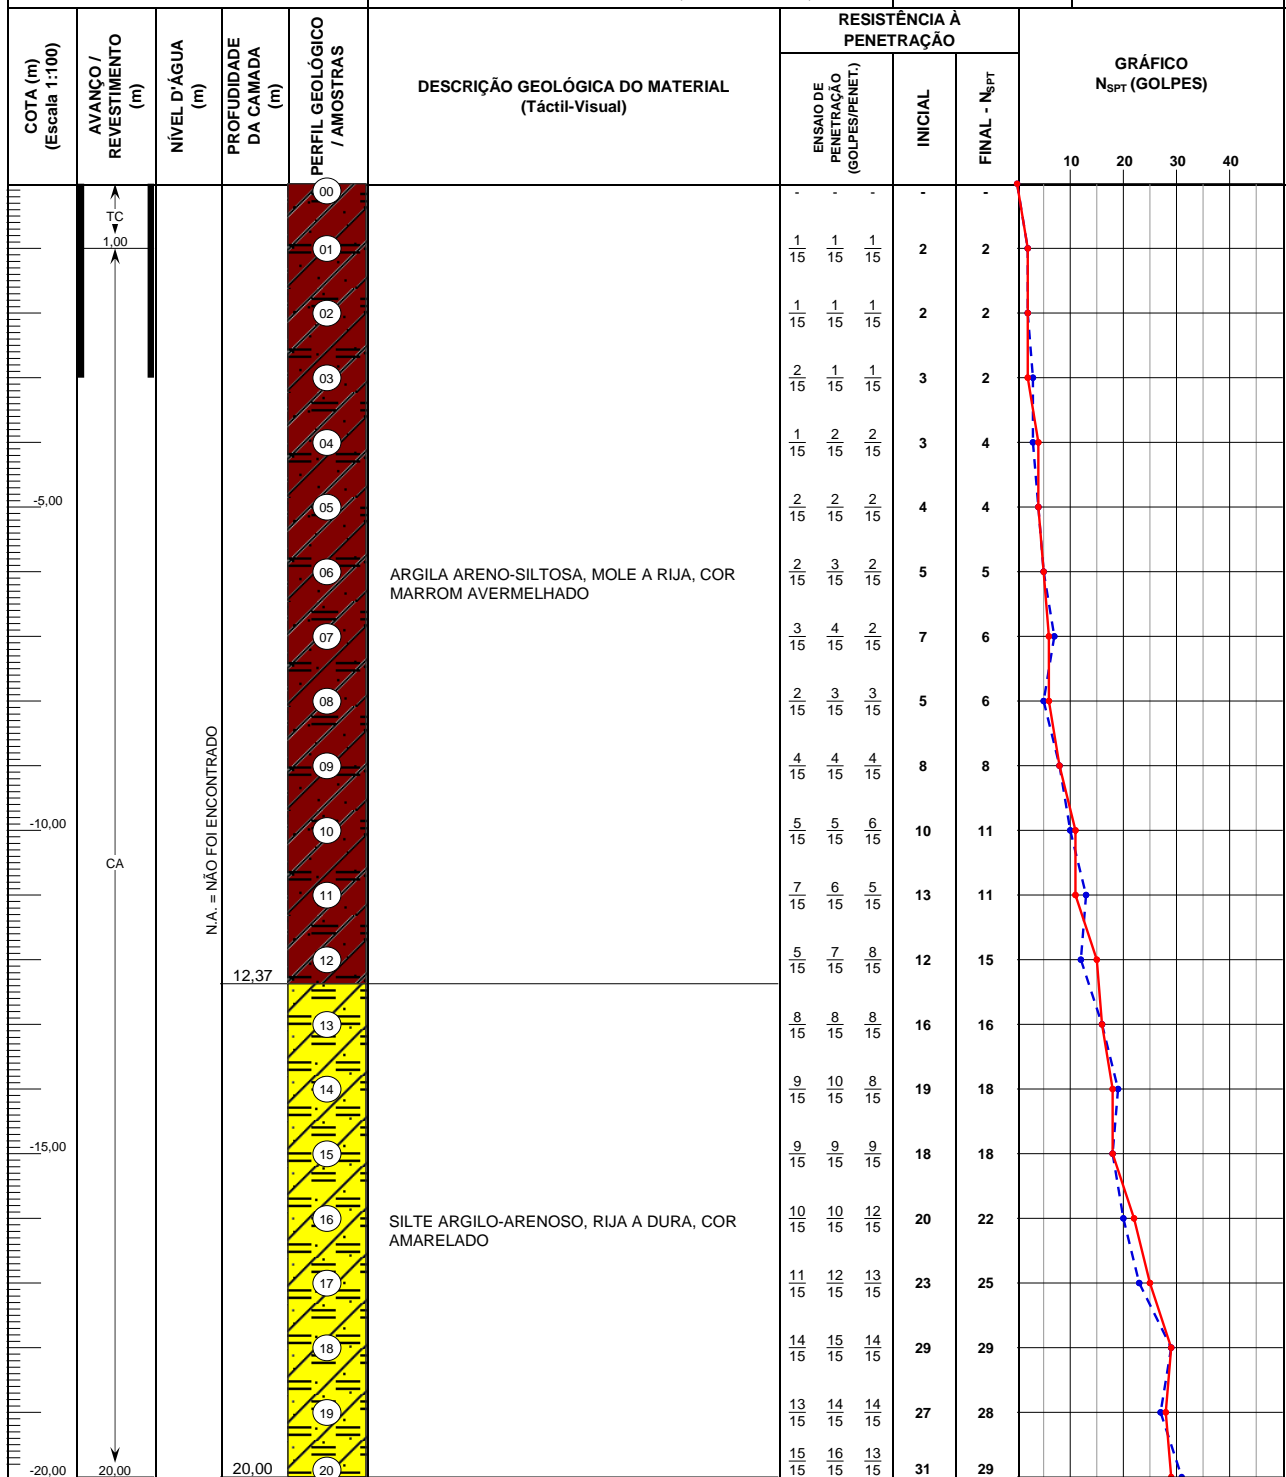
| COTA (m) (Escala 1:100) | AVANÇO / REVESTIMENTO (m) | NÍVEL D'ÁGUA (m) | PROFUNDIDADE DA CAMADA (m) | PERFIL GEOLÓGICO / AMOSTRAS | DESCRIÇÃO GEOLÓGICA DO MATERIAL (Táctil-Visual) | ENSAIO DE PENETRAÇÃO (GOLPES/PENET.) | INICIAL | FINAL - $N_{SPT}$ |
|---|---|---|---|---|---|---|---|---|
| | TC | | | 00 | | - - - | - | - |
| | 1,00 | | | 01 | | $\frac{1}{15}$ $\frac{1}{15}$ $\frac{1}{15}$ | 2 | 2 |
| | | | | 02 | | $\frac{1}{15}$ $\frac{1}{15}$ $\frac{1}{15}$ | 2 | 2 |
| | | | | 03 | | $\frac{2}{15}$ $\frac{1}{15}$ $\frac{1}{15}$ | 3 | 2 |
| | | | | 04 | | $\frac{1}{15}$ $\frac{2}{15}$ $\frac{2}{15}$ | 3 | 4 |
| -5,00 | | | | 05 | | $\frac{2}{15}$ $\frac{2}{15}$ $\frac{2}{15}$ | 4 | 4 |
| | | | | 06 | ARGILA ARENO-SILTOSA, MOLE A RIJA, COR MARROM AVERMELHADO | $\frac{2}{15}$ $\frac{3}{15}$ $\frac{2}{15}$ | 5 | 5 |
| | | | | 07 | | $\frac{3}{15}$ $\frac{4}{15}$ $\frac{2}{15}$ | 7 | 6 |
| | | | | 08 | | $\frac{2}{15}$ $\frac{3}{15}$ $\frac{3}{15}$ | 5 | 6 |
| | | N.A. = NÃO FOI ENCONTRADO | | 09 | | $\frac{4}{15}$ $\frac{4}{15}$ $\frac{4}{15}$ | 8 | 8 |
| -10,00 | CA | | | 10 | | $\frac{5}{15}$ $\frac{5}{15}$ $\frac{6}{15}$ | 10 | 11 |
| | | | | 11 | | $\frac{7}{15}$ $\frac{6}{15}$ $\frac{5}{15}$ | 13 | 11 |
| | | | 12,37 | 12 | | $\frac{5}{15}$ $\frac{7}{15}$ $\frac{8}{15}$ | 12 | 15 |
| | | | | 13 | | $\frac{8}{15}$ $\frac{8}{15}$ $\frac{8}{15}$ | 16 | 16 |
| | | | | 14 | | $\frac{9}{15}$ $\frac{10}{15}$ $\frac{8}{15}$ | 19 | 18 |
| -15,00 | | | | 15 | | $\frac{9}{15}$ $\frac{9}{15}$ $\frac{9}{15}$ | 18 | 18 |
| | | | | 16 | SILTE ARGILO-ARENOSO, RIJA A DURA, COR AMARELADO | $\frac{10}{15}$ $\frac{10}{15}$ $\frac{12}{15}$ | 20 | 22 |
| | | | | 17 | | $\frac{11}{15}$ $\frac{12}{15}$ $\frac{13}{15}$ | 23 | 25 |
| | | | | 18 | | $\frac{14}{15}$ $\frac{15}{15}$ $\frac{14}{15}$ | 29 | 29 |
| | | | | 19 | | $\frac{13}{15}$ $\frac{14}{15}$ $\frac{14}{15}$ | 27 | 28 |
| -20,00 | 20,00 | | 20,00 | 20 | | $\frac{15}{15}$ $\frac{16}{15}$ $\frac{13}{15}$ | 31 | 29 |

RESISTÊNCIA À PENETRAÇÃO

GRÁFICO $N_{SPT}$ (GOLPES)

10 20 30 40